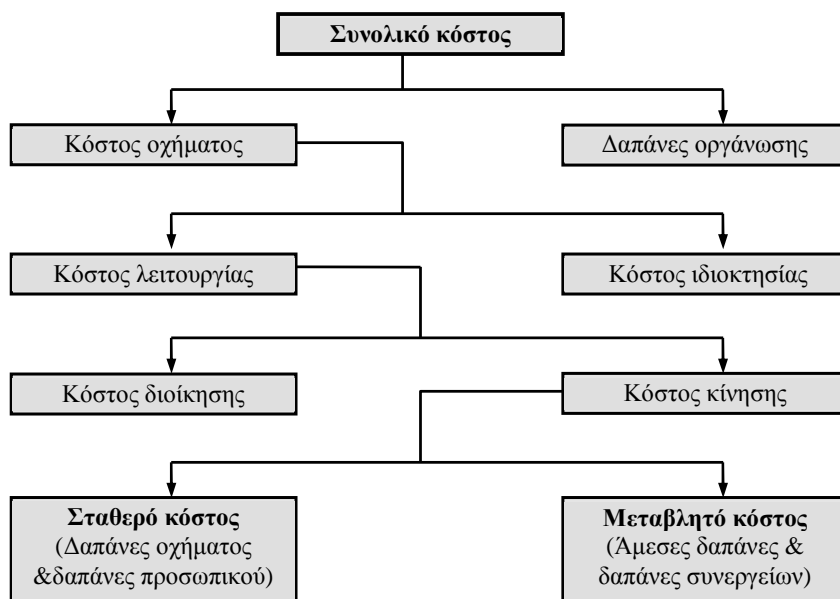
Συνολικό κόστος

Κόστος οχήματος

Δαπάνες οργάνωσης

Κόστος λειτουργίας

Κόστος ιδιοκτησίας

Κόστος διοίκησης

Κόστος κίνησης

Σταθερό κόστος
(Δαπάνες οχήματος &δαπάνες προσωπικού)

Μεταβλητό κόστος
(Άμεσες δαπάνες & δαπάνες συνεργείων)